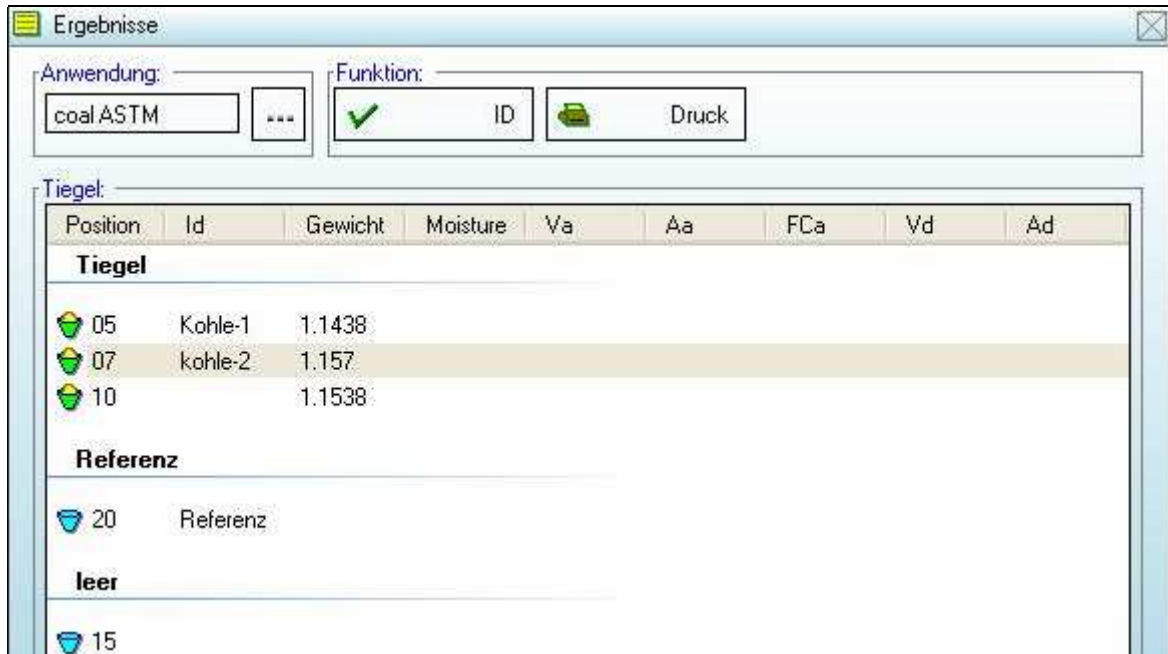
Ergebnisse

Anwendung:
coal ASTM
...

Funktion:
ID
Druck

Tiegel:

| Position | Id | Gewicht | Moisture | Va | Aa | FCa | Vd | Ad |
|---|---|---|---|---|---|---|---|---|
| **Tiegel** | | | | | | | | |
| 05 | Kohle-1 | 1.1438 | | | | | | |
| 07 | kohle-2 | 1.157 | | | | | | |
| 10 | | 1.1538 | | | | | | |
| **Referenz** | | | | | | | | |
| 20 | Referenz | | | | | | | |
| **leer** | | | | | | | | |
| 15 | | | | | | | | |